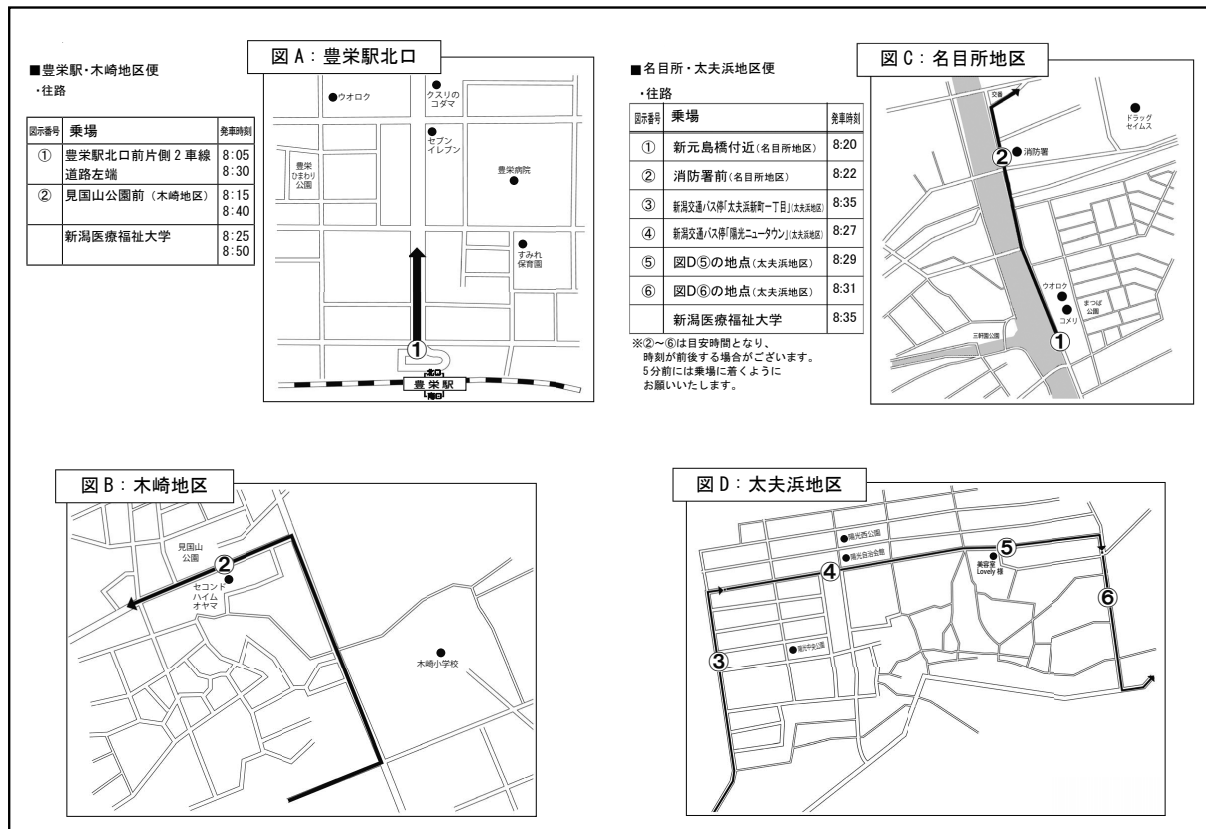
■豊栄駅・木崎地区便
・往路

| 図示番号 | 乗場 | 発車時刻 |
|---|---|---|
| ① | 豊栄駅北口前片側 2 車線道路左端 | 8:05 8:30 |
| ② | 見国山公園前（木崎地区） | 8:15 8:40 |
| | 新潟医療福祉大学 | 8:25 8:50 |

図 A：豊栄駅北口

ウオロク
クスリのコダマ
セブンイレブン
豊栄ひまわり公園
豊栄病院
すみれ保育園
①
北口
豊栄駅
南口

■名目所・太夫浜地区便
・往路

| 図示番号 | 乗場 | 発車時刻 |
|---|---|---|
| ① | 新元島橋付近（名目所地区） | 8:20 |
| ② | 消防署前（名目所地区） | 8:22 |
| ③ | 新潟交通バス停「太夫浜新町一丁目」（太夫浜地区） | 8:35 |
| ④ | 新潟交通バス停「陽光ニュータウン」（太夫浜地区） | 8:27 |
| ⑤ | 図D⑤の地点（太夫浜地区） | 8:29 |
| ⑥ | 図D⑥の地点（太夫浜地区） | 8:31 |
| | 新潟医療福祉大学 | 8:35 |

※②～⑥は目安時間となり、時刻が前後する場合がございます。5分前には乗場に着くようにお願いいたします。

図 C：名目所地区

交番
ドラッグセイムス
②
消防署
ウオロク
コメリ
まつば公園
三軒屋公園
①

図 B：木崎地区

見国山公園
②
セコンドハイムオヤマ
木崎小学校

図 D：太夫浜地区

陽光西公園
陽光自治会館
④
⑤
美容室Lovely 様
⑥
③
陽光中央公園